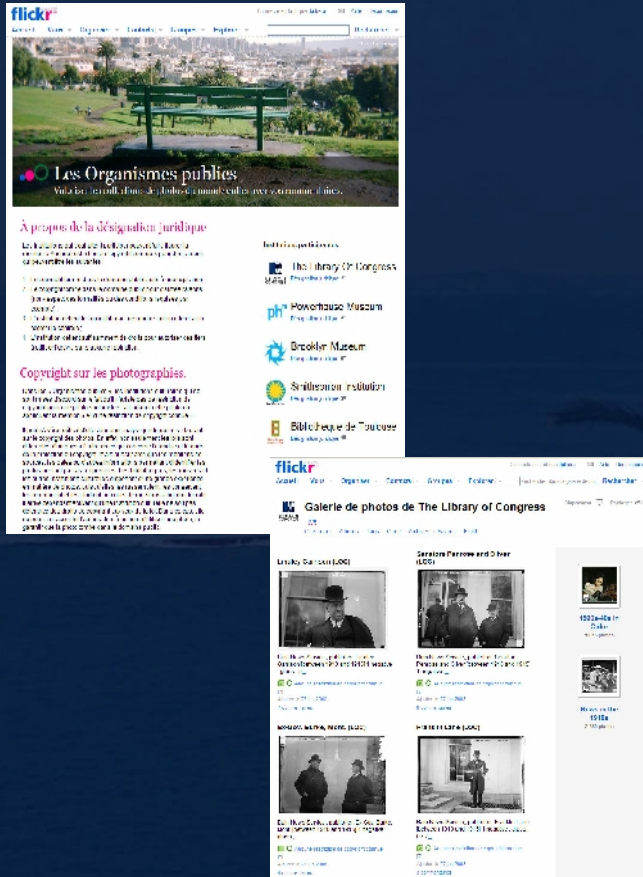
flickr

Les Organismes publics

À propos de la désignation juridique

Copyright sur les photographies.

Institutions participantes

The Library Of Congress

Powerhouse Museum

Brooklyn Museum

Smithsonian Institution

Bibliothèque de Toulouse

flickr

Galerie de photos de The Library of Congress

Lucky Sullivan (LOC)

Senators Penrose and Oliver (LOC)

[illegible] (LOC)

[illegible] (LOC)

1930s-40s in Color

News in the 1910s